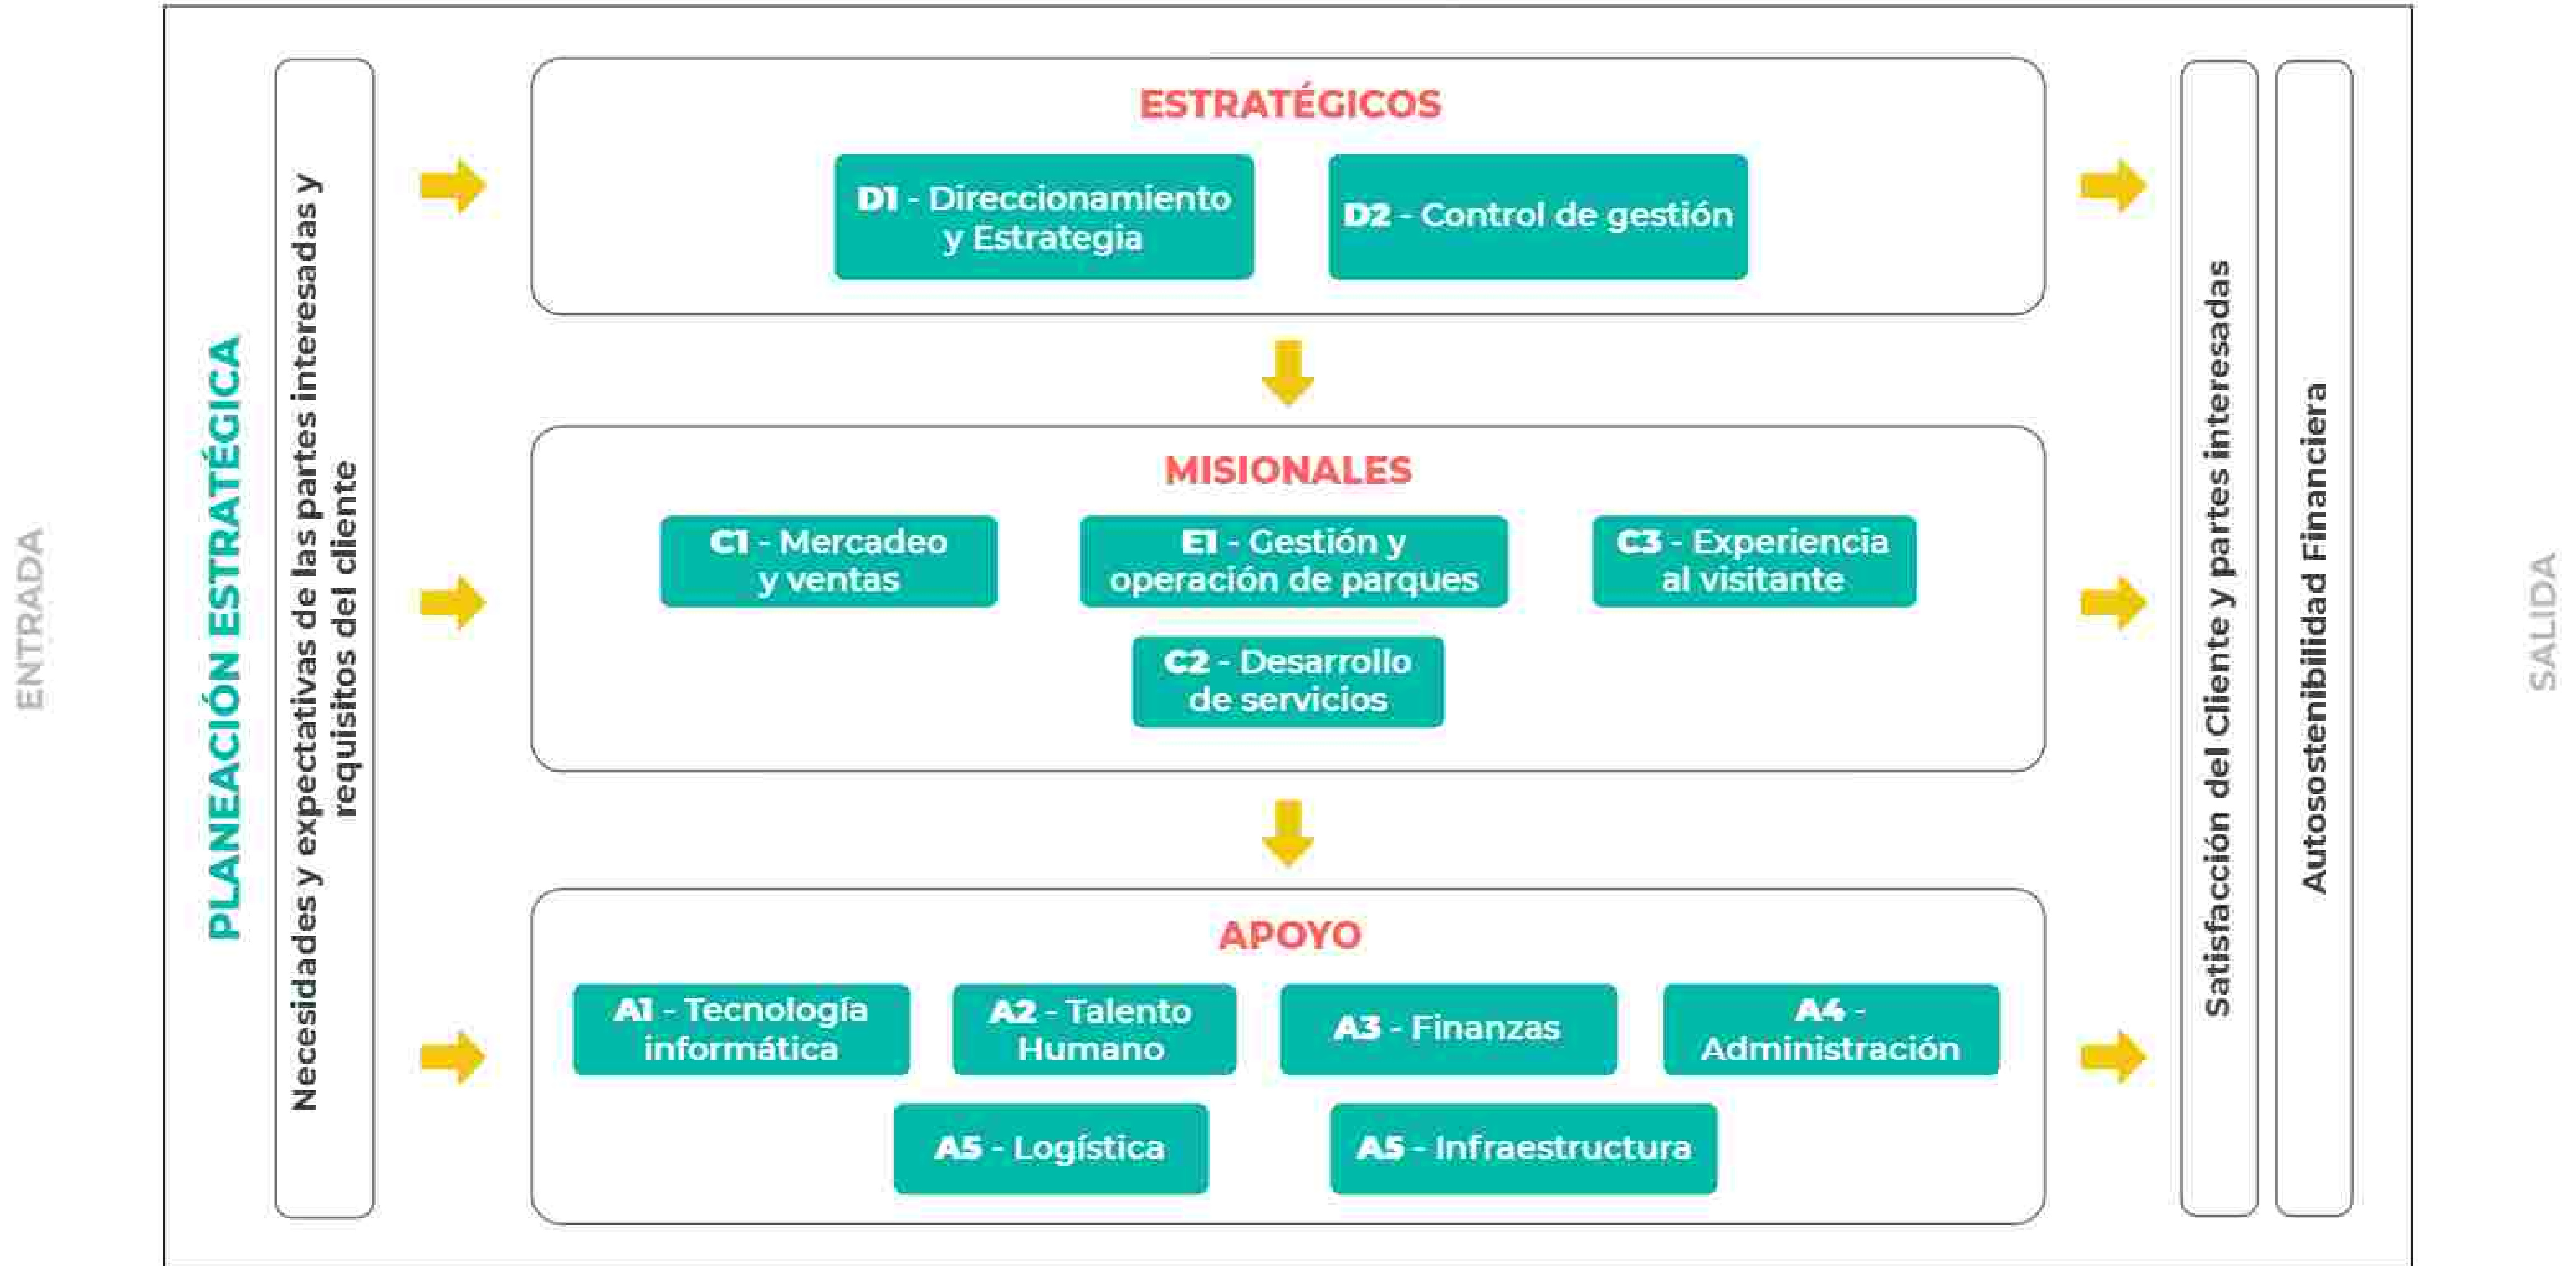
ENTRADA

PLANEACIÓN ESTRATÉGICA

Necesidades y expectativas de las partes interesadas y requisitos del cliente

ESTRATÉGICOS

D1 - Direccionamiento y Estrategia

D2 - Control de gestión

MISIONALES

C1 - Mercadeo y ventas

E1 - Gestión y operación de parques

C3 - Experiencia al visitante

C2 - Desarrollo de servicios

APOYO

A1 - Tecnología informática

A2 - Talento Humano

A3 - Finanzas

A4 - Administración

A5 - Logística

A5 - Infraestructura

Satisfacción del Cliente y partes interesadas

Autosostenibilidad Financiera

SALIDA